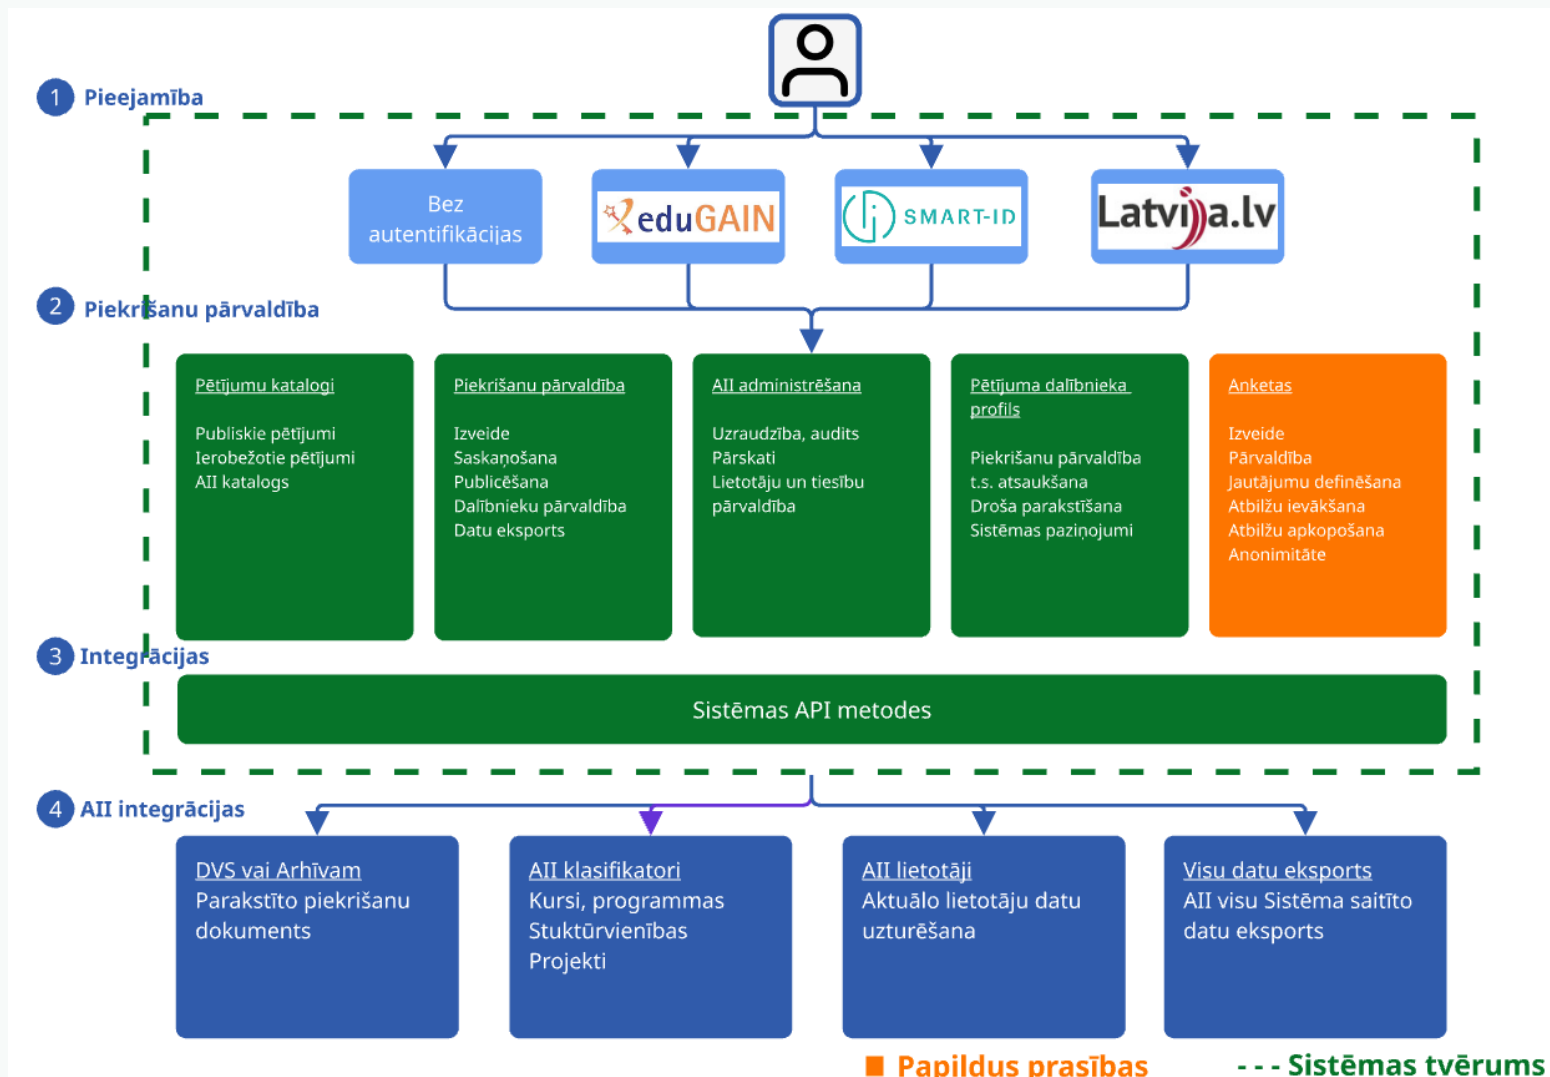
1 Pieejamība

Bez autentifikācijas

eduGAIN

SMART-ID

Latvija.lv

2 Piekrišanu pārvaldība

Pētījumu katalogi

Publiskie pētījumi
Ierobežotie pētījumi
AII katalogs

Piekrišanu pārvaldība

Izveide
Saskaņošana
Publicēšana
Dalībnieku pārvaldība
Datu eksports

AII administrēšana

Uzraudzība, audits
Pārskati
Lietotāju un tiesību pārvaldība

Pētījuma dalībnieka profils

Piekrišanu pārvaldība
t.s. atsaukšana
Droša parakstīšana
Sistēmas paziņojumi

Anketas

Izveide
Pārvaldība
Jautājumu definēšana
Atbilžu ievākšana
Atbilžu apkopošana
Anonimitāte

3 Integrācijas

Sistēmas API metodes

4 AII integrācijas

DVS vai Arhīvam
Parakstīto piekrišanu dokuments

AII klasifikatori
Kursi, programmas
Stuktūrvienības
Projekti

AII lietotāji
Aktuālo lietotāju datu uzturēšana

Visu datu eksports
AII visu Sistēma saitīto datu eksports

Papildus prasības

- - - Sistēmas tvērums